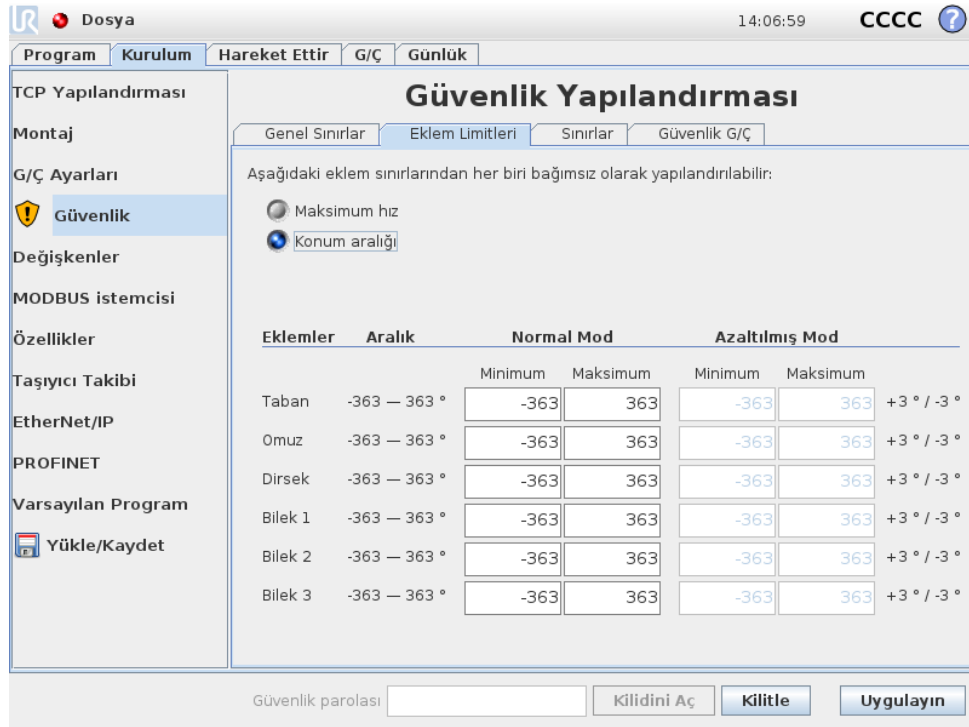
Dosya 14:06:59 CCCC

Program | Kurulum | Hareket Ettir | G/Ç | Günlük

TCP Yapılandırması
Montaj
G/Ç Ayarları
Güvenlik
Değişkenler
MODBUS istemcisi
Özellikler
Taşıyıcı Takibi
EtherNet/IP
PROFINET
Varsayılan Program
Yükle/Kaydet

Güvenlik Yapılandırması

Genel Sınırlar | Eklem Limitleri | Sınırlar | Güvenlik G/Ç

Aşağıdaki eklem sınırlarından her biri bağımsız olarak yapılandırılabilir:

Maksimum hız
Konum aralığı

| Eklemler | Aralık | Normal Mod Minimum | Normal Mod Maksimum | Azaltılmış Mod Minimum | Azaltılmış Mod Maksimum | |
|---|---|---|---|---|---|---|
| Taban | -363 — 363 ° | -363 | 363 | -363 | 363 | +3 ° / -3 ° |
| Omuz | -363 — 363 ° | -363 | 363 | -363 | 363 | +3 ° / -3 ° |
| Dirsek | -363 — 363 ° | -363 | 363 | -363 | 363 | +3 ° / -3 ° |
| Bilek 1 | -363 — 363 ° | -363 | 363 | -363 | 363 | +3 ° / -3 ° |
| Bilek 2 | -363 — 363 ° | -363 | 363 | -363 | 363 | +3 ° / -3 ° |
| Bilek 3 | -363 — 363 ° | -363 | 363 | -363 | 363 | +3 ° / -3 ° |

Güvenlik parolası | Kilidini Aç | Kilitle | Uygulayın